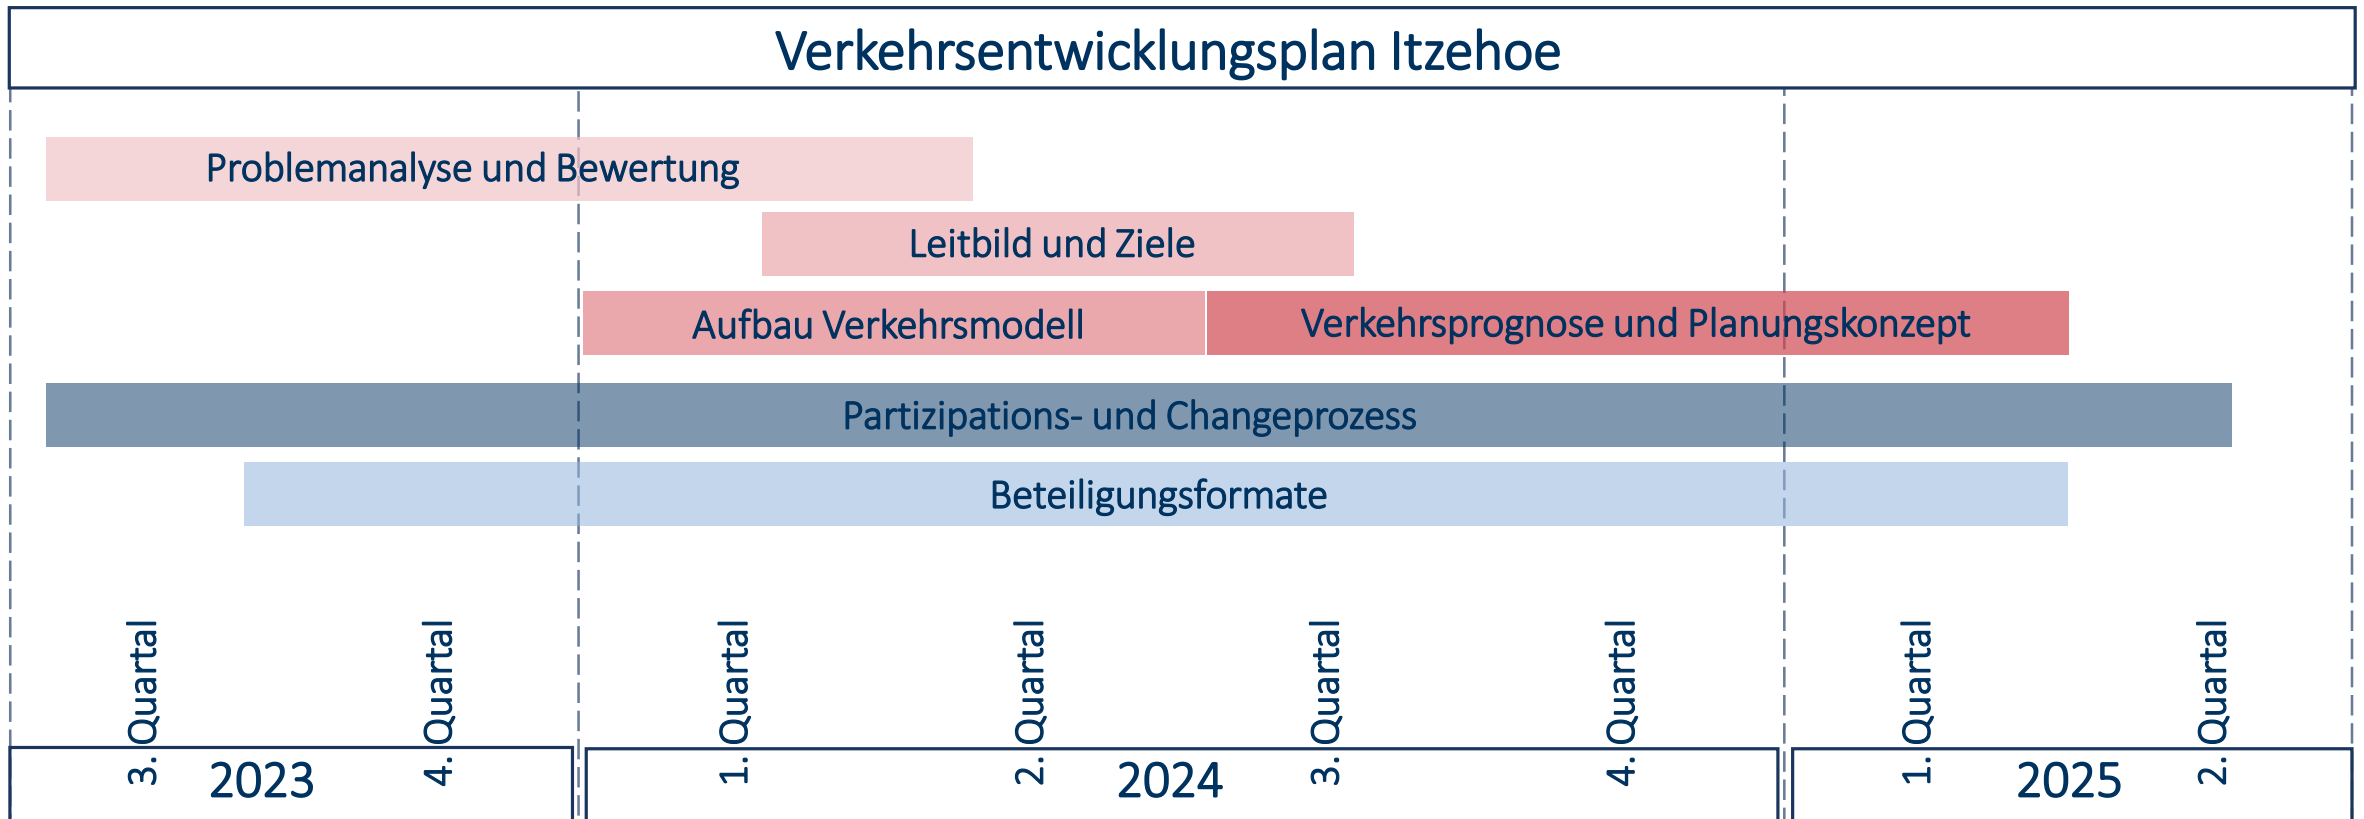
Verkehrsentwicklungsplan Itzehoe

Problemanalyse und Bewertung

Leitbild und Ziele

Aufbau Verkehrsmodell

Verkehrsprognose und Planungskonzept

Partizipations- und Changeprozess

Beteiligungsformate

3. Quartal
4. Quartal
1. Quartal
2. Quartal
3. Quartal
4. Quartal
1. Quartal
2. Quartal

2023
2024
2025